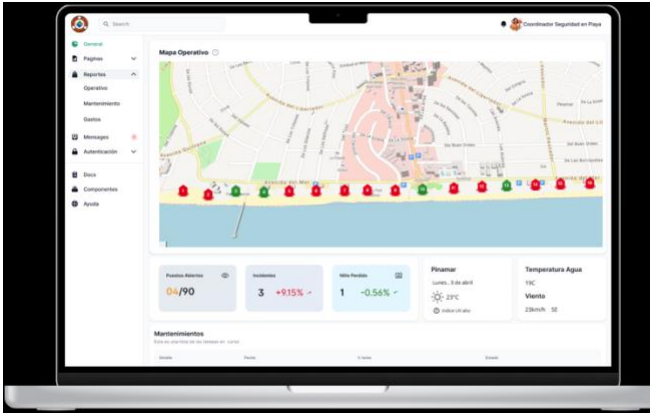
Search

Coordinador Seguridad en Playa

General
Paginas
Reportes
Operativo
Mantenimiento
Gastos
Mensajes
Autenticación
Docs
Componentes
Ayuda

Mapa Operativo

Puestos Abiertos
04/90

Incidentes
3 +9.15%

Niño Perdido
1 -0.56%

Pinamar
Lunes, 8 de abril
23°C
Índice UV alto

Temperatura Agua
19C
Viento
25km/h SE

Mantenimientos
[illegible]

Detalle | Puesto | Fecha | Estado